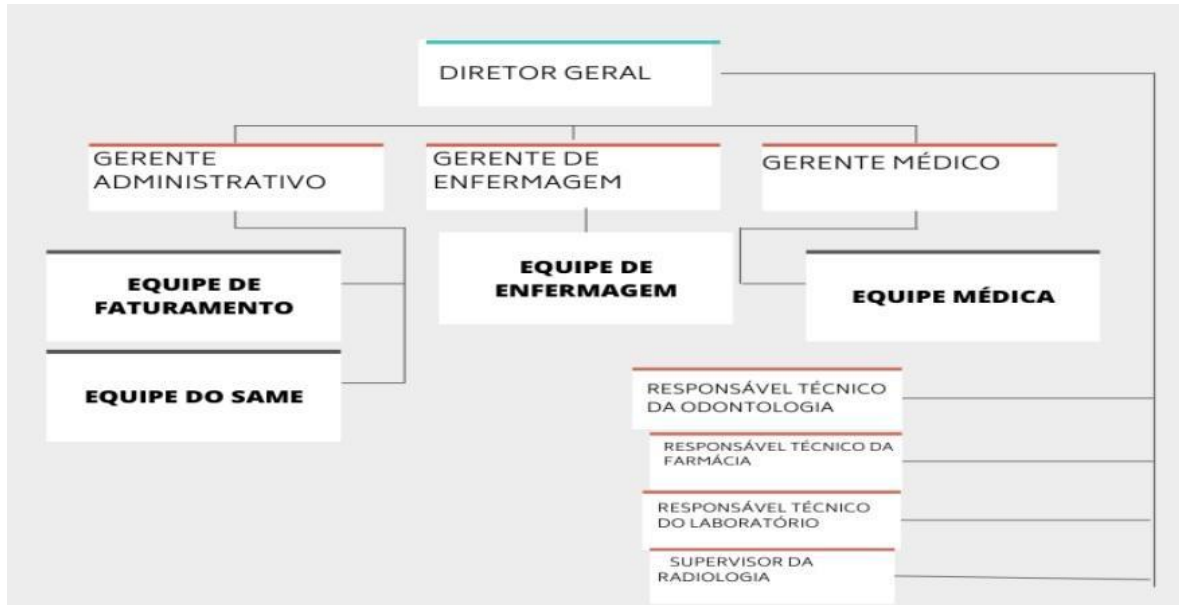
DIRETOR GERAL

GERENTE ADMINISTRATIVO

GERENTE DE ENFERMAGEM

GERENTE MÉDICO

EQUIPE DE FATURAMENTO

EQUIPE DE ENFERMAGEM

EQUIPE MÉDICA

EQUIPE DO SAME

RESPONSÁVEL TÉCNICO DA ODONTOLOGIA

RESPONSÁVEL TÉCNICO DA FARMÁCIA

RESPONSÁVEL TÉCNICO DO LABORATÓRIO

SUPERVISOR DA RADIOLOGIA